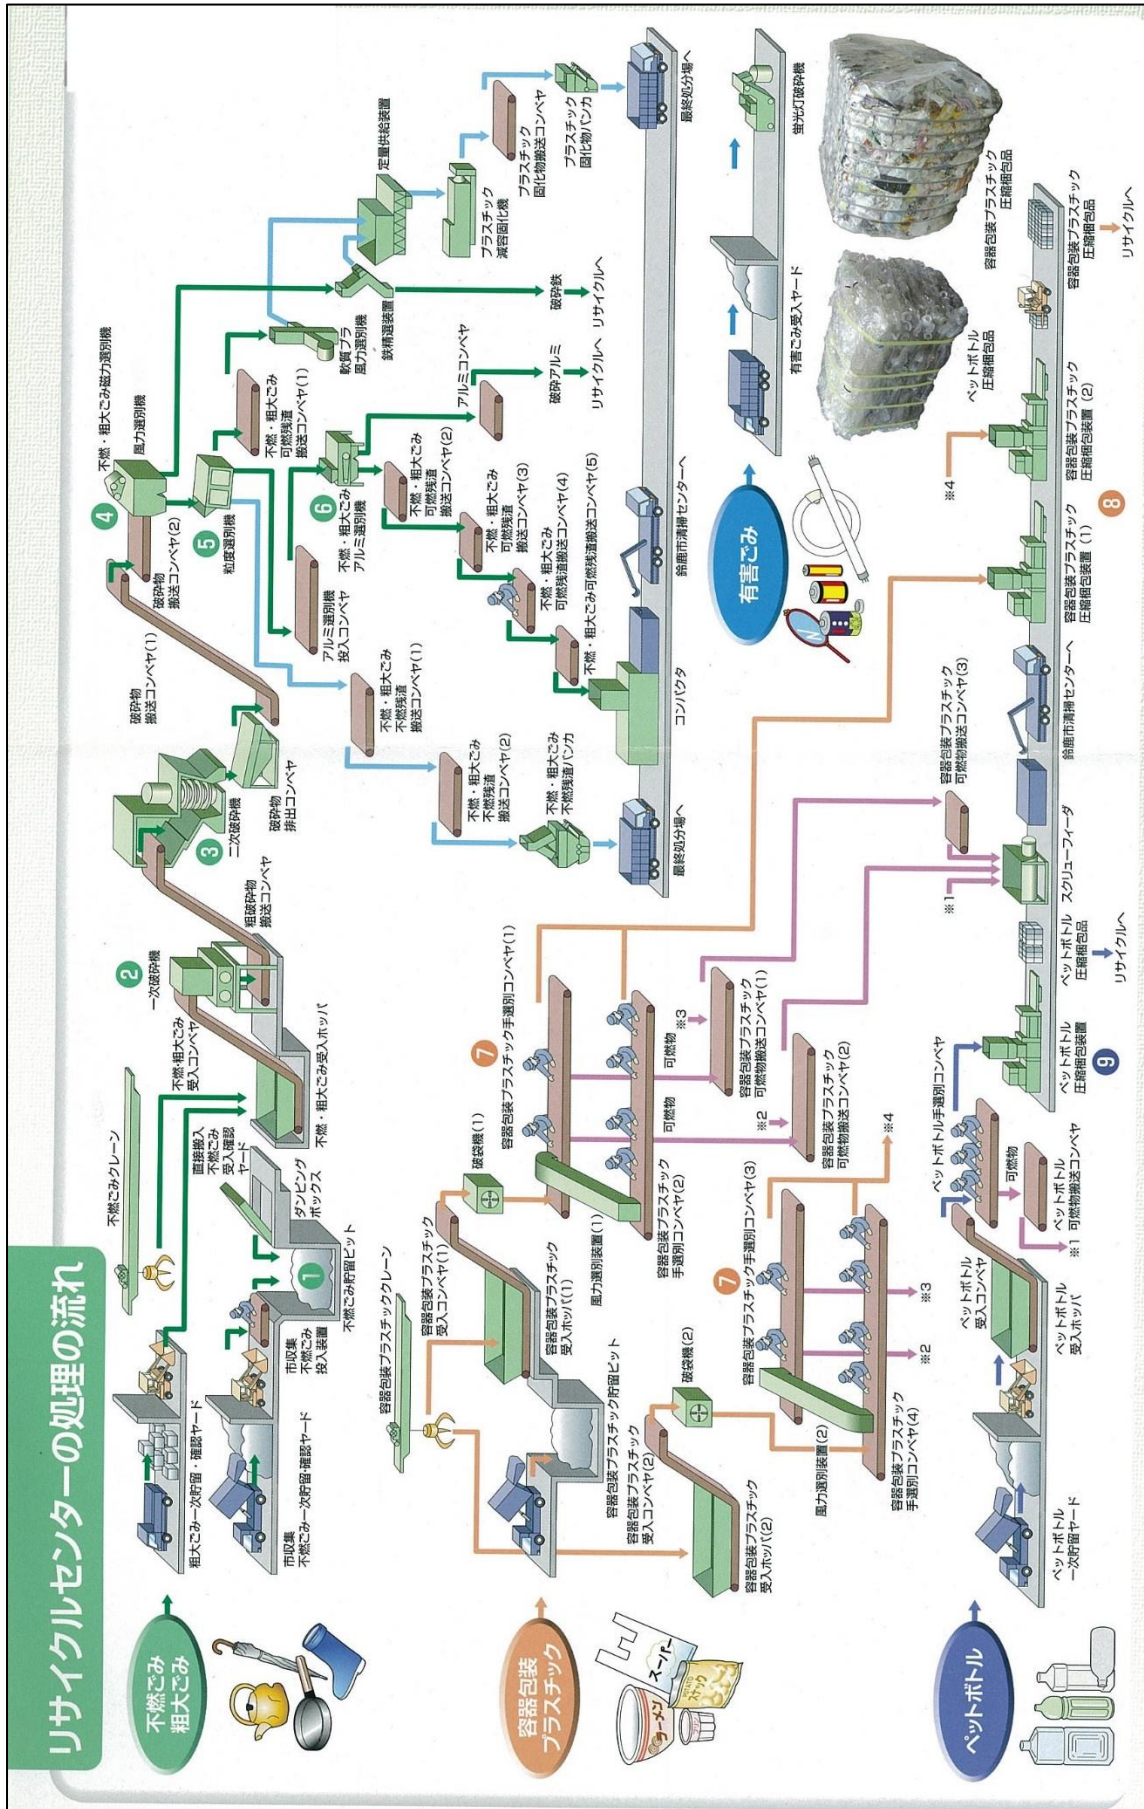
リサイクルセンターの処理の流れ

不燃ごみ 粗大ごみ

粗大ごみ一次貯留・確認ヤード

市収集 不燃ごみ一次貯留・確認ヤード

不燃ごみクレーン

直接搬入 不燃ごみ 受入確認 ヤード

市収集 不燃ごみ 投入装置

ダンピング ボックス

1 不燃ごみ貯留ピット

不燃・粗大ごみ 受入コンベヤ

不燃・粗大ごみ受入ホッパ

2 一次破砕機

粗破砕物 搬送コンベヤ

3 二次破砕機

破砕物 排出コンベヤ

破砕物 搬送コンベヤ(1)

破砕物 搬送コンベヤ(2)

4 不燃・粗大ごみ磁力選別機

風力選別機

5 粒度選別機

不燃・粗大ごみ 可燃残渣 搬送コンベヤ(1)

軟質プラ 風力選別機

鉄精選別機

定量供給装置

プラスチック 減容固化機

プラスチック 固化物搬送コンベヤ

プラスチック 固化物バンカ

破砕鉄 リサイクルへ

6 不燃・粗大ごみ アルミ選別機

アルミ選別機 投入コンベヤ

不燃・粗大ごみ 可燃残渣 搬送コンベヤ(2)

アルミコンベヤ

破砕アルミ リサイクルへ

不燃・粗大ごみ 可燃残渣 搬送コンベヤ(3)

不燃・粗大ごみ 可燃残渣 搬送コンベヤ(4)

不燃・粗大ごみ可燃残渣搬送コンベヤ(5)

コンパクタ

鈴鹿市清掃センターへ

不燃・粗大ごみ 不燃残渣 搬送コンベヤ(1)

不燃・粗大ごみ 不燃残渣 搬送コンベヤ(2)

不燃・粗大ごみ 不燃残渣バンカ

最終処分場へ

最終処分場へ

有害ごみ

有害ごみ受入ヤード

蛍光灯破砕機

容器包装 プラスチック

容器包装プラスチッククレーン

容器包装プラスチック 受入コンベヤ(1)

容器包装プラスチック 受入ホッパ(1)

容器包装プラスチック貯留ピット

容器包装プラスチック 受入コンベヤ(2)

容器包装プラスチック 受入ホッパ(2)

破袋機(1)

破袋機(2)

風力選別装置(1)

風力選別装置(2)

容器包装プラスチック 手選別コンベヤ(2)

7 容器包装プラスチック手選別コンベヤ(1)

7 容器包装プラスチック手選別コンベヤ(3)

容器包装プラスチック 手選別コンベヤ(4)

可燃物

可燃物

※2

※3

※4

※2

※3

容器包装プラスチック 可燃物搬送コンベヤ(1)

容器包装プラスチック 可燃物搬送コンベヤ(2)

容器包装プラスチック 可燃物搬送コンベヤ(3)

※1

スクリューフィーダ

鈴鹿市清掃センターへ

※4

容器包装プラスチック 圧縮梱包装置(1)

容器包装プラスチック 圧縮梱包装置(2)

8

容器包装プラスチック 圧縮梱包品

リサイクルへ

ペットボトル 圧縮梱包品

容器包装プラスチック 圧縮梱包品

ペットボトル

ペットボトル 一次貯留ヤード

ペットボトル 受入ホッパ

ペットボトル 受入コンベヤ

ペットボトル手選別コンベヤ

可燃物

ペットボトル 可燃物搬送コンベヤ ※1

9 ペットボトル 圧縮梱包装置

ペットボトル 圧縮梱包品

リサイクルへ

スーパー

ラーメン